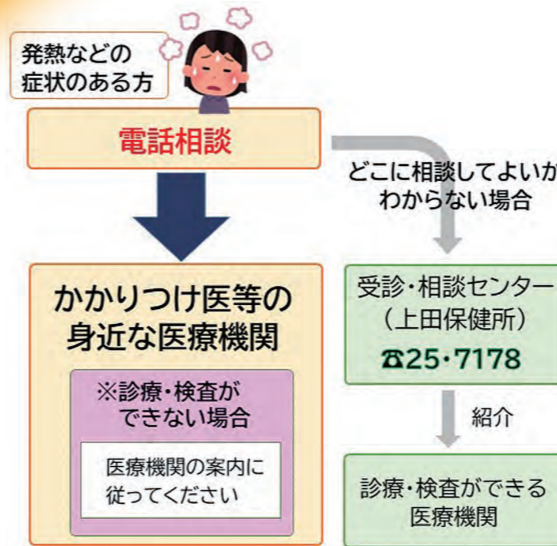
発熱などの
症状のある方

電話相談

どこに相談してよいか
わからない場合

かかりつけ医等の
身近な医療機関

※診療・検査が
できない場合

医療機関の案内に
従ってください

受診・相談センター
（上田保健所）
☎25・7178

紹介

診療・検査ができる
医療機関